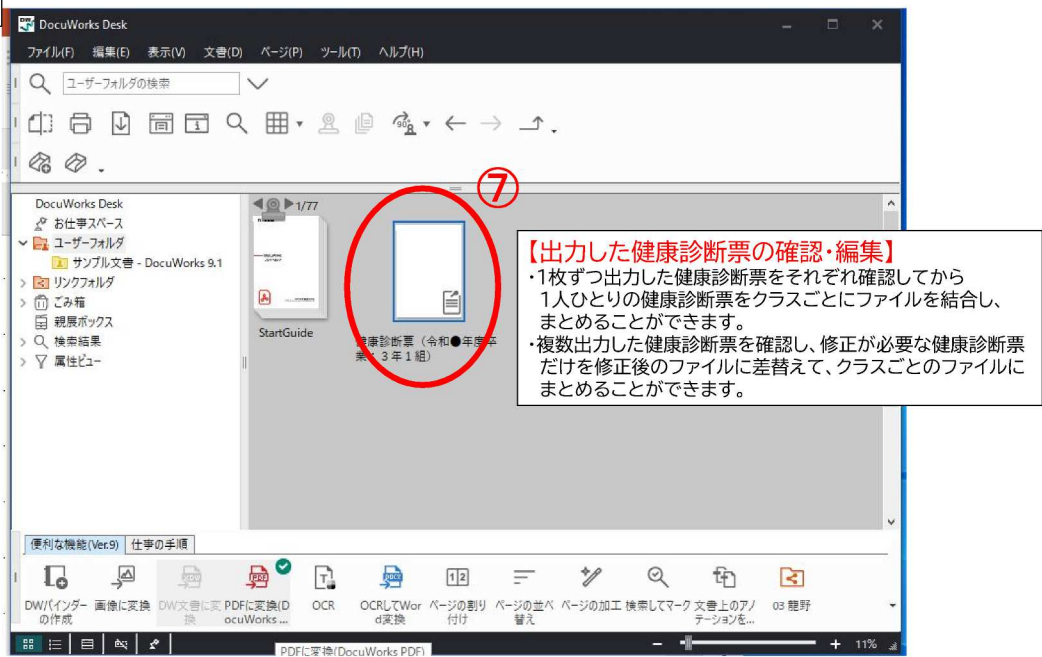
DocuWorks Desk

ファイル(F) 編集(E) 表示(V) 文書(D) ページ(P) ツール(T) ヘルプ(H)

ユーザーフォルダの検索

DocuWorks Desk
お仕事スペース
ユーザーフォルダ
サンプル文書 - DocuWorks 9.1
リンクフォルダ
ごみ箱
親展ボックス
検索結果
属性ビュー

1/77

StartGuide

健康診断票（令和●年度卒業：３年１組）

⑦

【出力した健康診断票の確認・編集】
・1枚ずつ出力した健康診断票をそれぞれ確認してから1人ひとりの健康診断票をクラスごとにファイルを結合し、まとめることができます。
・複数出力した健康診断票を確認し、修正が必要な健康診断票だけを修正後のファイルに差替えて、クラスごとのファイルにまとめることができます。

便利な機能(Ver.9) 仕事の手順

DWバインダーの作成
画像に変換
DW文書に変換
PDFに変換(DocuWorks ...
OCR
OCRしてWord変換
ページの割り付け
ページの並べ替え
ページの加工
検索してマーク
文書上のアノテーションを...
03 龍野

PDFに変換(DocuWorks PDF)

11%